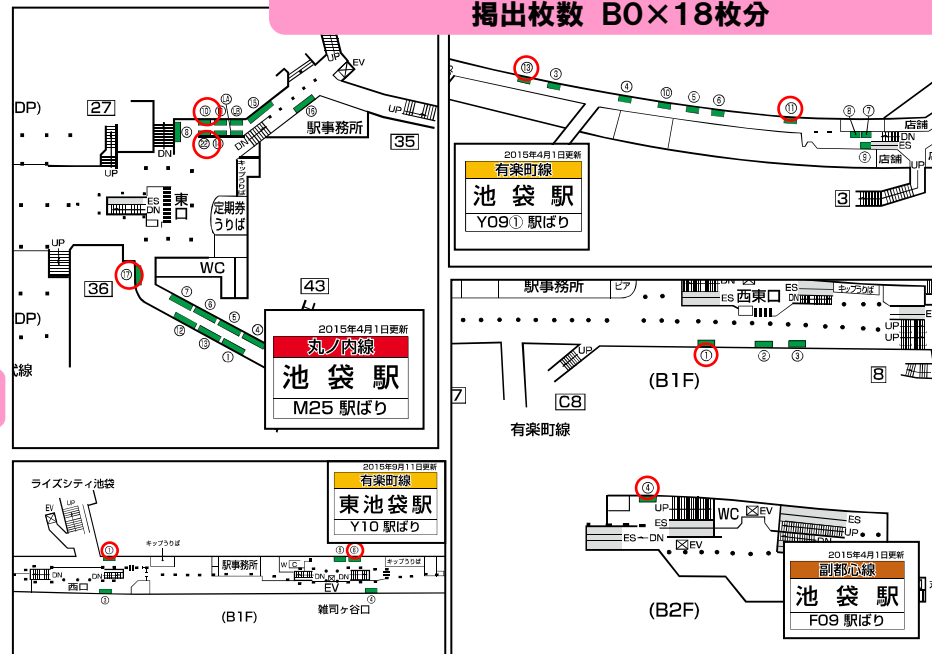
掲出枚数 B0×18枚分

DP)
27
⑩ ⑭ ⑮ ⑯
⑧ ⑳ ㉑
DN
UP
EV
UP
駅事務所
35
キップうりば
ES
DN
東口
定期券うりば
UP
WC
36
⑰
43
DP)
線
⑦ ⑥ ⑤ ④
⑫ ⑬ ①

2015年4月1日更新
丸ノ内線
池袋駅
M25 駅ばり

⑬ ③ ④ ⑩ ⑤ ⑥ ⑪ ⑧ ⑦
UP
店舗
DN
ES
⑨
店舗
3

2015年4月1日更新
有楽町線
池袋駅
Y09① 駅ばり

駅事務所
ピア
DN
ES
西東口
DN
ES
キップうりば
UP
UP
UP
① ② ③
(B1F)
8
7
C8
有楽町線

ライズシティ池袋
EV
①
キップうりば
DN
西口
駅事務所
⑤ ⑥
キップうりば
EV
WC
雑司ヶ谷口
③
④
(B1F)

2015年9月11日更新
有楽町線
東池袋駅
Y10 駅ばり

④
UP
ES
WC
EV
ES
ES
ES～DN
EV
(B2F)

2015年4月1日更新
副都心線
池袋駅
F09 駅ばり